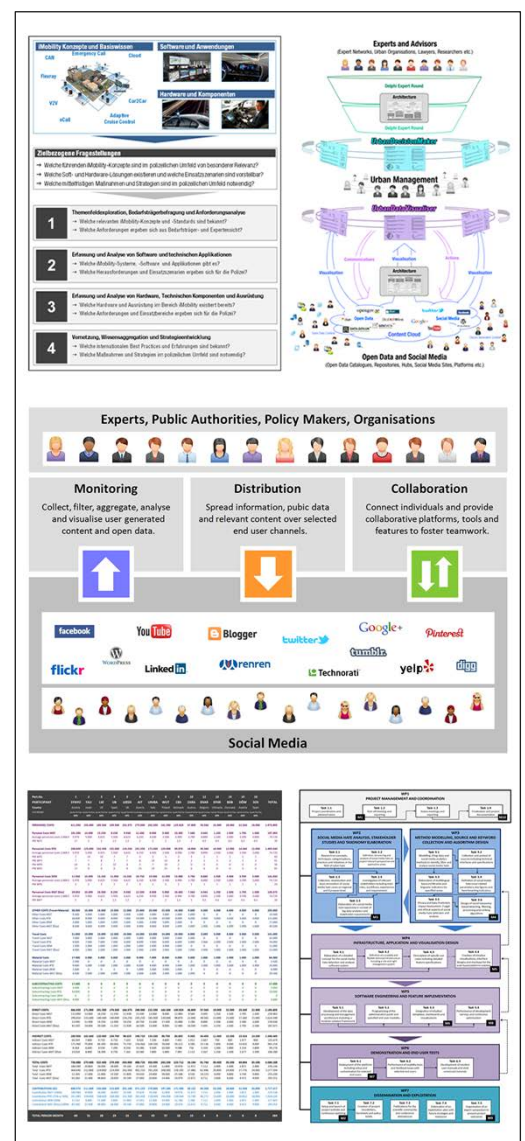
iMobility Konzepte und Basiswissen
Emergency Call
Cloud
CAR
Fleetrop
V2V
Car2Car
eCall
Adaptive Cruise Control

Software und Anwendungen

Hardware und Komponenten

Zielbezogene Fragestellungen
→ Welche führenden iMobility-Konzepte sind im polizeilichen Umfeld von besonderer Relevanz?
→ Welche Soft- und Hardware-Lösungen existieren und welche Einsatzszenarien sind vorstellbar?
→ Welche mittelfristigen Maßnahmen und Strategien sind im polizeilichen Umfeld notwendig?

1 Themenfeldexploration, Bedarfsträgerbefragung und Anforderungsanalyse
→ Welche relevanten iMobility-Konzepte und -Standards sind bekannt?
→ Welche Anforderungen ergeben sich aus Bedarfsträger- und Expertensicht?

2 Erfassung und Analyse von Software und technischen Applikationen
→ Welche iMobility-Systeme, -Software und Applikationen gibt es?
→ Welche Herausforderungen und Einsatzszenarien ergeben sich für die Polizei?

3 Erfassung und Analyse von Hardware, Technischen Komponenten und Ausrüstung
→ Welche Hardware und Ausrüstung im Bereich iMobility existiert bereits?
→ Welche Anforderungen und Einsatzbereiche ergeben sich für die Polizei?

4 Vernetzung, Wissensaggregation und Strategieentwicklung
→ Welche internationalen Best Practices und Erfahrungen sind bekannt?
→ Welche Maßnahmen und Strategien im polizeilichen Umfeld sind notwendig?

Experts and Advisors
(Expert Networks, Urban Organisations, Lawyers, Researchers etc.)
Delphi Expert Round
UrbanDecisionMaker
Delphi Expert Round
Urban Management
UrbanDataVisualizer
Architecture
Communication
Visualisation
Actions
Open Data
Social Media
Architecture
Visualisation
Content Cloud
Visualisation
Open Data and Social Media
(Open Data Catalogues, Repositories, Hubs, Social Media Sites, Platforms etc.)

Experts, Public Authorities, Policy Makers, Organisations

Monitoring
Collect, filter, aggregate, analyse and visualise user generated content and open data.

Distribution
Spread information, public data and relevant content over selected end user channels.

Collaboration
Connect individuals and provide collaborative platforms, tools and features to foster teamwork.

facebook
YouTube
Blogger
twitter
Google+
Pinterest
tumblr.
flickr
WordPress
LinkedIn
renren
Technorati
yelp
digg

Social Media

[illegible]

WP1
PROJECT MANAGEMENT AND COORDINATION
WP2
SOCIAL MEDIA SITE ANALYSIS, STAKEHOLDER STUDIES AND TAXONOMY ELABORATION
WP3
METHOD MODELLING, SOURCE AND NETWORK COLLECTION AND ALGORITHM DESIGN
WP4
INFRASTRUCTURE, APPLICATION AND VISUALIZATION DESIGN
WP5
SOFTWARE ENGINEERING AND FEATURE IMPLEMENTATION
WP6
DEMONSTRATION AND END USER TESTS
WP7
DISSEMINATION AND EXPLOITATION
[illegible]